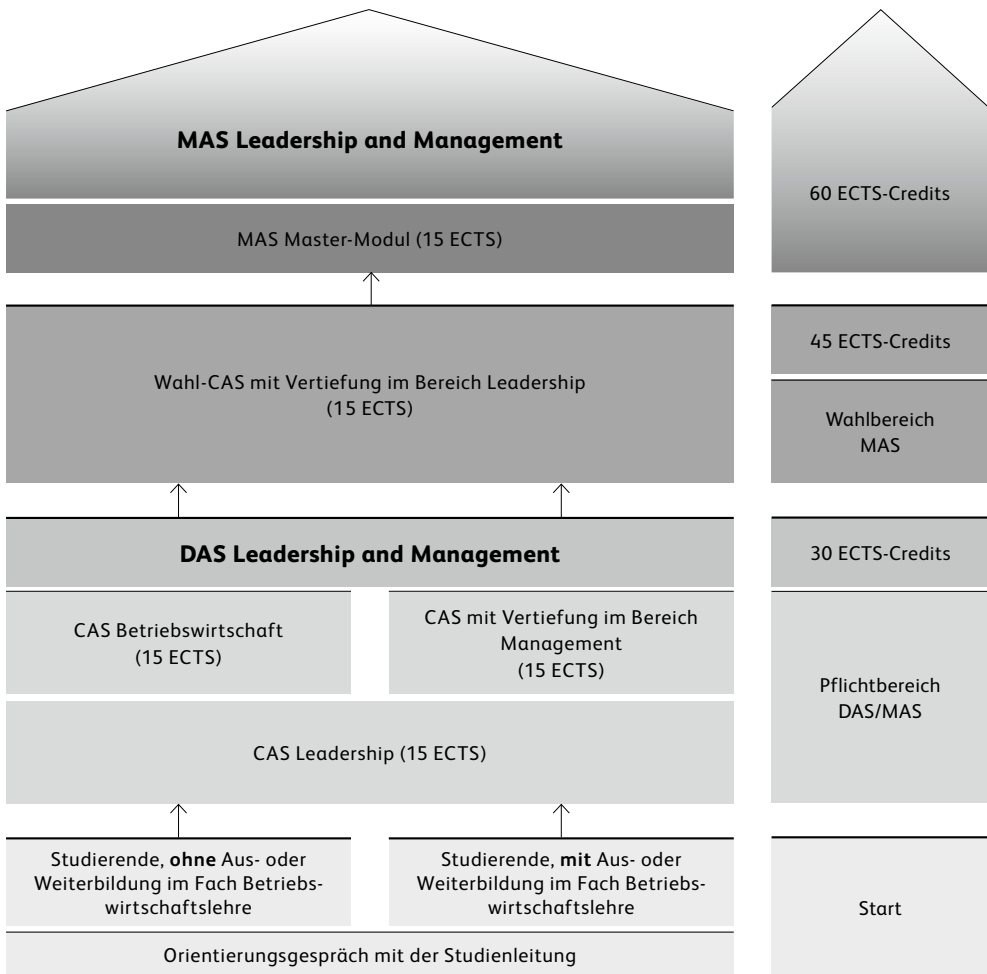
MAS Leadership and Management

MAS Master-Modul (15 ECTS)

Wahl-CAS mit Vertiefung im Bereich Leadership (15 ECTS)

DAS Leadership and Management

CAS Betriebswirtschaft (15 ECTS)

CAS mit Vertiefung im Bereich Management (15 ECTS)

CAS Leadership (15 ECTS)

Studierende, ohne Aus- oder Weiterbildung im Fach Betriebswirtschaftslehre

Studierende, mit Aus- oder Weiterbildung im Fach Betriebswirtschaftslehre

Orientierungsgespräch mit der Studienleitung

60 ECTS-Credits

45 ECTS-Credits

Wahlbereich MAS

30 ECTS-Credits

Pflichtbereich DAS/MAS

Start